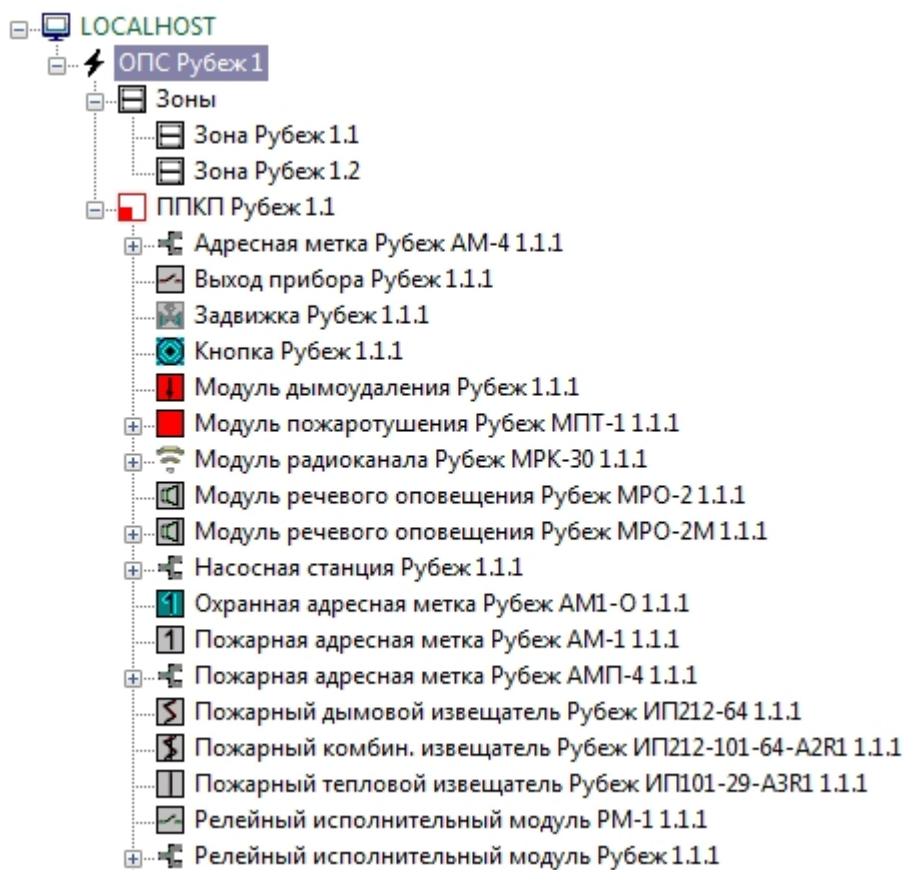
LOCALHOST
ОПС Рубеж 1
Зоны
Зона Рубеж 1.1
Зона Рубеж 1.2
ППКП Рубеж 1.1
Адресная метка Рубеж АМ-4 1.1.1
Выход прибора Рубеж 1.1.1
Задвижка Рубеж 1.1.1
Кнопка Рубеж 1.1.1
Модуль дымоудаления Рубеж 1.1.1
Модуль пожаротушения Рубеж МПТ-1 1.1.1
Модуль радиоканала Рубеж МРК-30 1.1.1
Модуль речевого оповещения Рубеж МРО-2 1.1.1
Модуль речевого оповещения Рубеж МРО-2М 1.1.1
Насосная станция Рубеж 1.1.1
Охранная адресная метка Рубеж АМ1-О 1.1.1
Пожарная адресная метка Рубеж АМ-1 1.1.1
Пожарная адресная метка Рубеж АМП-4 1.1.1
Пожарный дымовой извещатель Рубеж ИП212-64 1.1.1
Пожарный комбин. извещатель Рубеж ИП212-101-64-А2R1 1.1.1
Пожарный тепловой извещатель Рубеж ИП101-29-А3R1 1.1.1
Релейный исполнительный модуль РМ-1 1.1.1
Релейный исполнительный модуль Рубеж 1.1.1